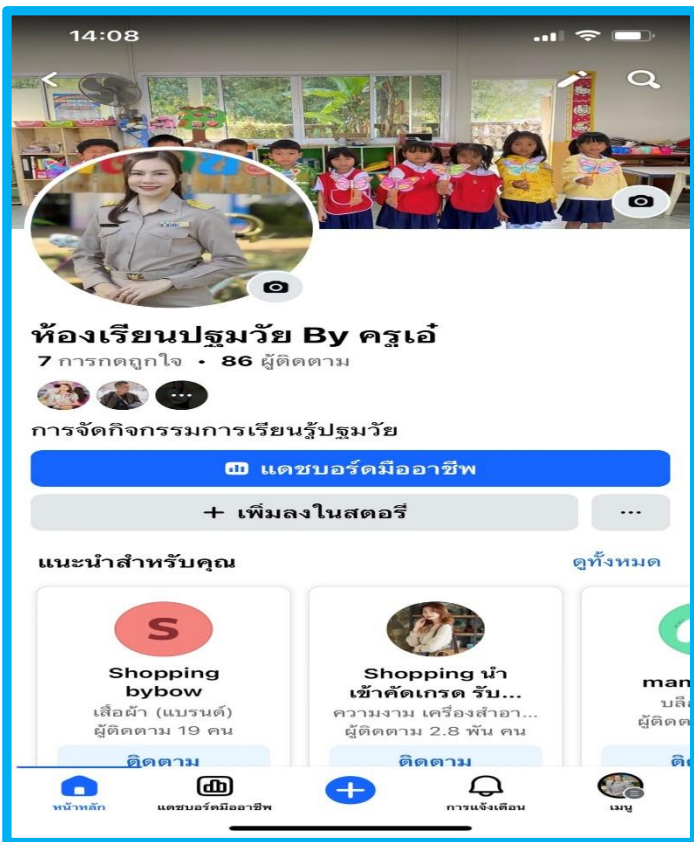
14:08

ห้องเรียนปฐมวัย By ครูเอ๋
7 การกดถูกใจ • 86 ผู้ติดตาม

การจัดกิจกรรมการเรียนรู้ปฐมวัย

แดชบอร์ดมืออาชีพ

+ เพิ่มลงในสตอรี

···

แนะนำสำหรับคุณ

ดูทั้งหมด

S

Shopping bybow
เสื้อผ้า (แบรนด์)
ผู้ติดตาม 19 คน
ติดตาม

Shopping นำเข้าคัดเกรด รับ...
ความงาม เครื่องสำอา...
ผู้ติดตาม 2.8 พัน คน
ติดตาม

man
บริ
ผู้ติด
ติ

หน้าหลัก
แดชบอร์ดมืออาชีพ
การแจ้งเตือน
เมนู